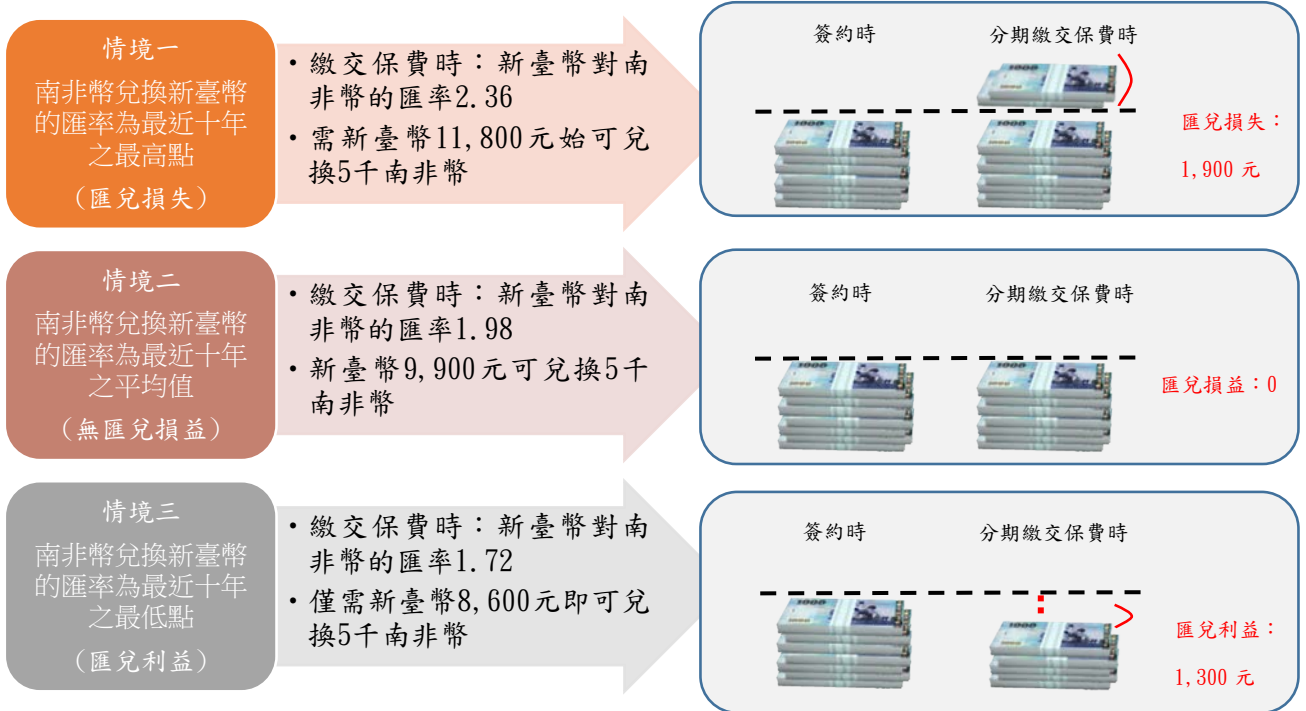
情境一
南非幣兌換新臺幣的匯率為最近十年之最高點
（匯兌損失）

• 繳交保費時：新臺幣對南非幣的匯率2.36
• 需新臺幣11,800元始可兌換5千南非幣

簽約時
分期繳交保費時
匯兌損失：
1,900 元

情境二
南非幣兌換新臺幣的匯率為最近十年之平均值
（無匯兌損益）

• 繳交保費時：新臺幣對南非幣的匯率1.98
• 新臺幣9,900元可兌換5千南非幣

簽約時
分期繳交保費時
匯兌損益：0

情境三
南非幣兌換新臺幣的匯率為最近十年之最低點
（匯兌利益）

• 繳交保費時：新臺幣對南非幣的匯率1.72
• 僅需新臺幣8,600元即可兌換5千南非幣

簽約時
分期繳交保費時
匯兌利益：
1,300 元